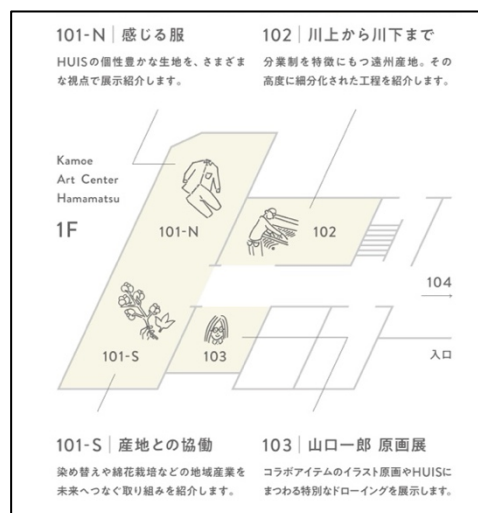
101-N | 感じる服

HUISの個性豊かな生地を、さまざまな視点で展示紹介します。

102 | 川上から川下まで

分業制を特徴にもつ遠州産地。その高度に細分化された工程を紹介します。

Kamoe Art Center Hamamatsu

1F

101-N

102

104

101-S

103

入口

101-S | 産地との協働

染め替えや綿花栽培などの地域産業を未来へつなぐ取り組みを紹介します。

103 | 山口一郎 原画展

コラボアイテムのイラスト原画やHUISにまつわる特別なドローイングを展示します。